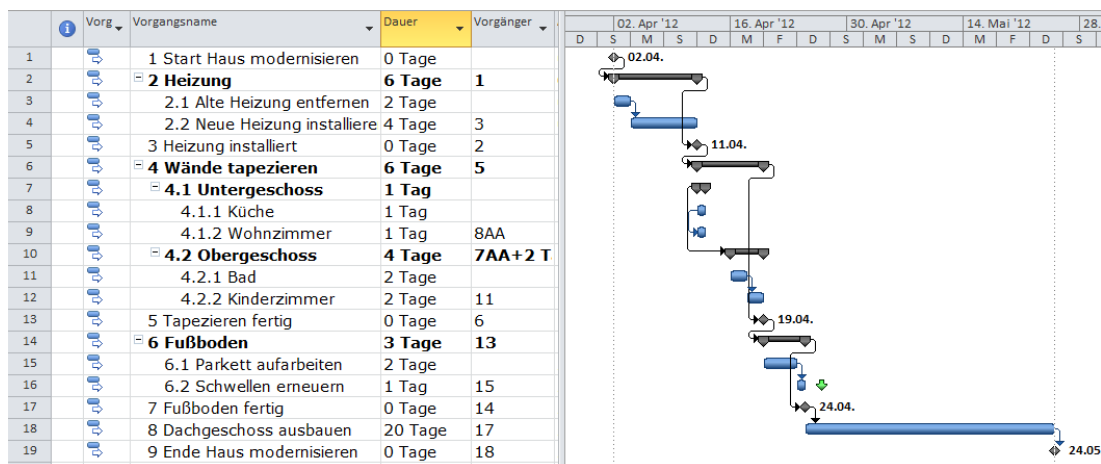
|  | i | Vorg | Vorgangsname | Dauer | Vorgänger |
|---|---|---|---|---|---|
| 1 |  |  | 1 Start Haus modernisieren | 0 Tage |  |
| 2 |  |  | 2 Heizung | 6 Tage | 1 |
| 3 |  |  | 2.1 Alte Heizung entfernen | 2 Tage |  |
| 4 |  |  | 2.2 Neue Heizung installiere | 4 Tage | 3 |
| 5 |  |  | 3 Heizung installiert | 0 Tage | 2 |
| 6 |  |  | 4 Wände tapezieren | 6 Tage | 5 |
| 7 |  |  | 4.1 Untergeschoss | 1 Tag |  |
| 8 |  |  | 4.1.1 Küche | 1 Tag |  |
| 9 |  |  | 4.1.2 Wohnzimmer | 1 Tag | 8AA |
| 10 |  |  | 4.2 Obergeschoss | 4 Tage | 7AA+2 T |
| 11 |  |  | 4.2.1 Bad | 2 Tage |  |
| 12 |  |  | 4.2.2 Kinderzimmer | 2 Tage | 11 |
| 13 |  |  | 5 Tapezieren fertig | 0 Tage | 6 |
| 14 |  |  | 6 Fußboden | 3 Tage | 13 |
| 15 |  |  | 6.1 Parkett aufarbeiten | 2 Tage |  |
| 16 |  |  | 6.2 Schwellen erneuern | 1 Tag | 15 |
| 17 |  |  | 7 Fußboden fertig | 0 Tage | 14 |
| 18 |  |  | 8 Dachgeschoss ausbauen | 20 Tage | 17 |
| 19 |  |  | 9 Ende Haus modernisieren | 0 Tage | 18 |

02. Apr '12 | 16. Apr '12 | 30. Apr '12 | 14. Mai '12 | 28.
D | S | M | S | D | M | F | D | S | M | S | D | M | F | D | S

02.04.
11.04.
19.04.
24.04.
24.05